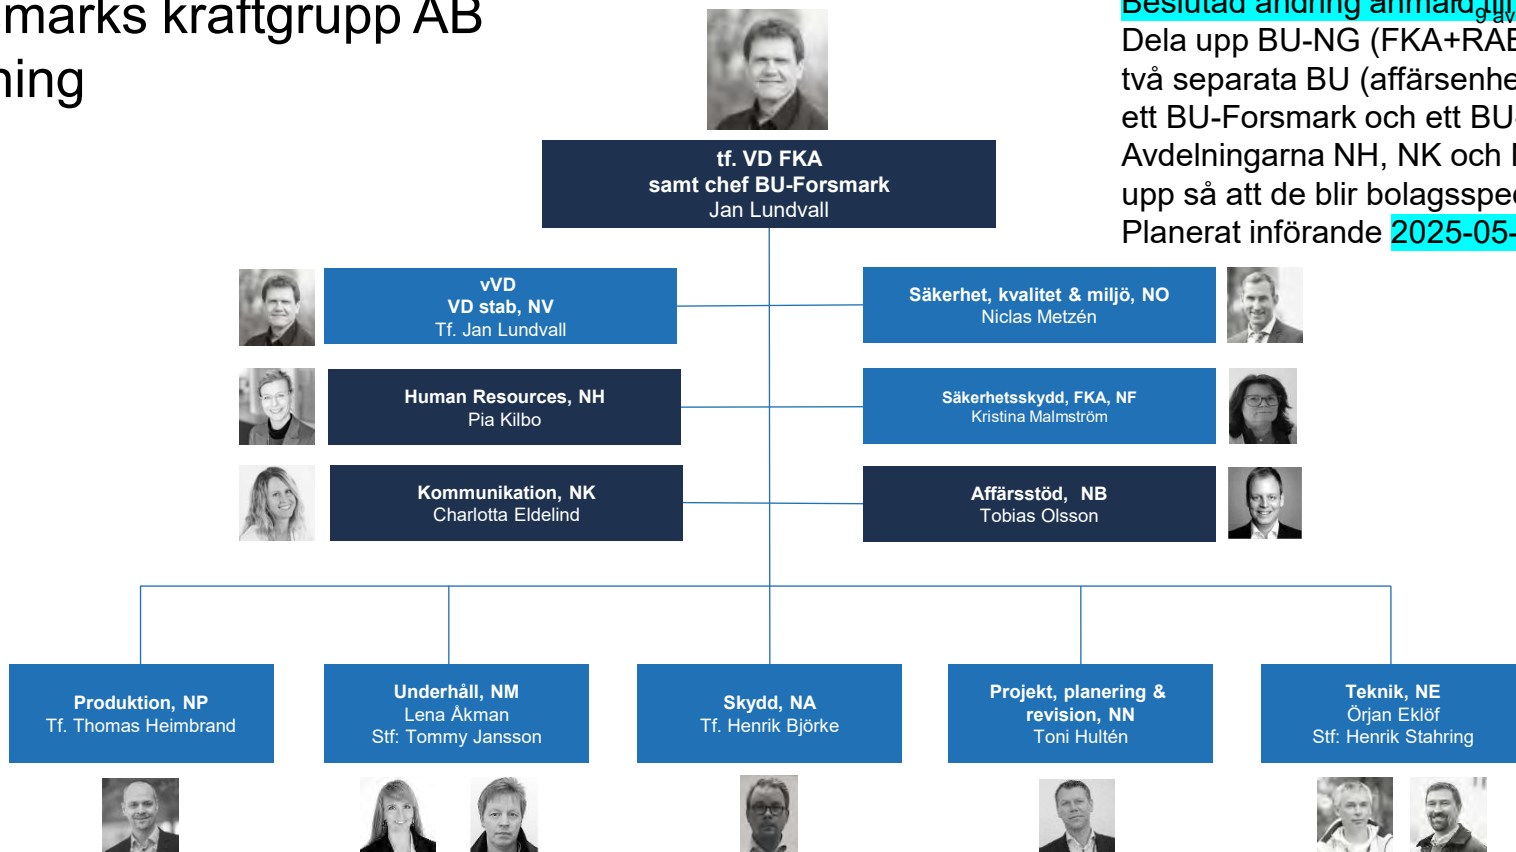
marks kraftgrupp AB
ning

tf. VD FKA
samt chef BU-Forsmark
Jan Lundvall

Beslutad ändring anmäld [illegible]
Dela upp BU-NG (FKA+RAB
två separata BU (affärsenhe
ett BU-Forsmark och ett BU
Avdelningarna NH, NK och
upp så att de blir bolagsspe
Planerat införande 2025-05-

9 av

vVD
VD stab, NV
Tf. Jan Lundvall

Säkerhet, kvalitet & miljö, NO
Niclas Metzén

Human Resources, NH
Pia Kilbo

Säkerhetsskydd, FKA, NF
Kristina Malmström

Kommunikation, NK
Charlotta Eldelind

Affärsstöd, NB
Tobias Olsson

Produktion, NP
Tf. Thomas Heimbrand

Underhåll, NM
Lena Åkman
Stf: Tommy Jansson

Skydd, NA
Tf. Henrik Björke

Projekt, planering & revision, NN
Toni Hultén

Teknik, NE
Örjan Eklöf
Stf: Henrik Stahring